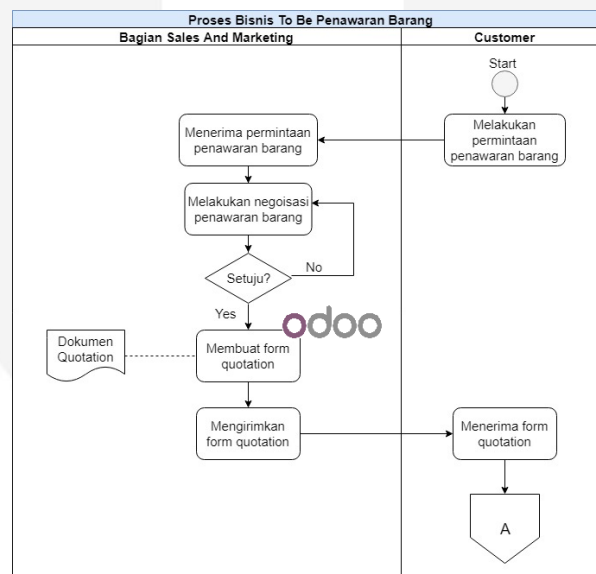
Proses Bisnis To Be Penawaran Barang

Bagian Sales And Marketing

Customer

Start

Melakukan permintaan penawaran barang

Menerima permintaan penawaran barang

Melakukan negoisasi penawaran barang

Setuju?

No

Yes

odoo

Dokumen Quotation

Membuat form quotation

Mengirimkan form quotation

Menerima form quotation

A